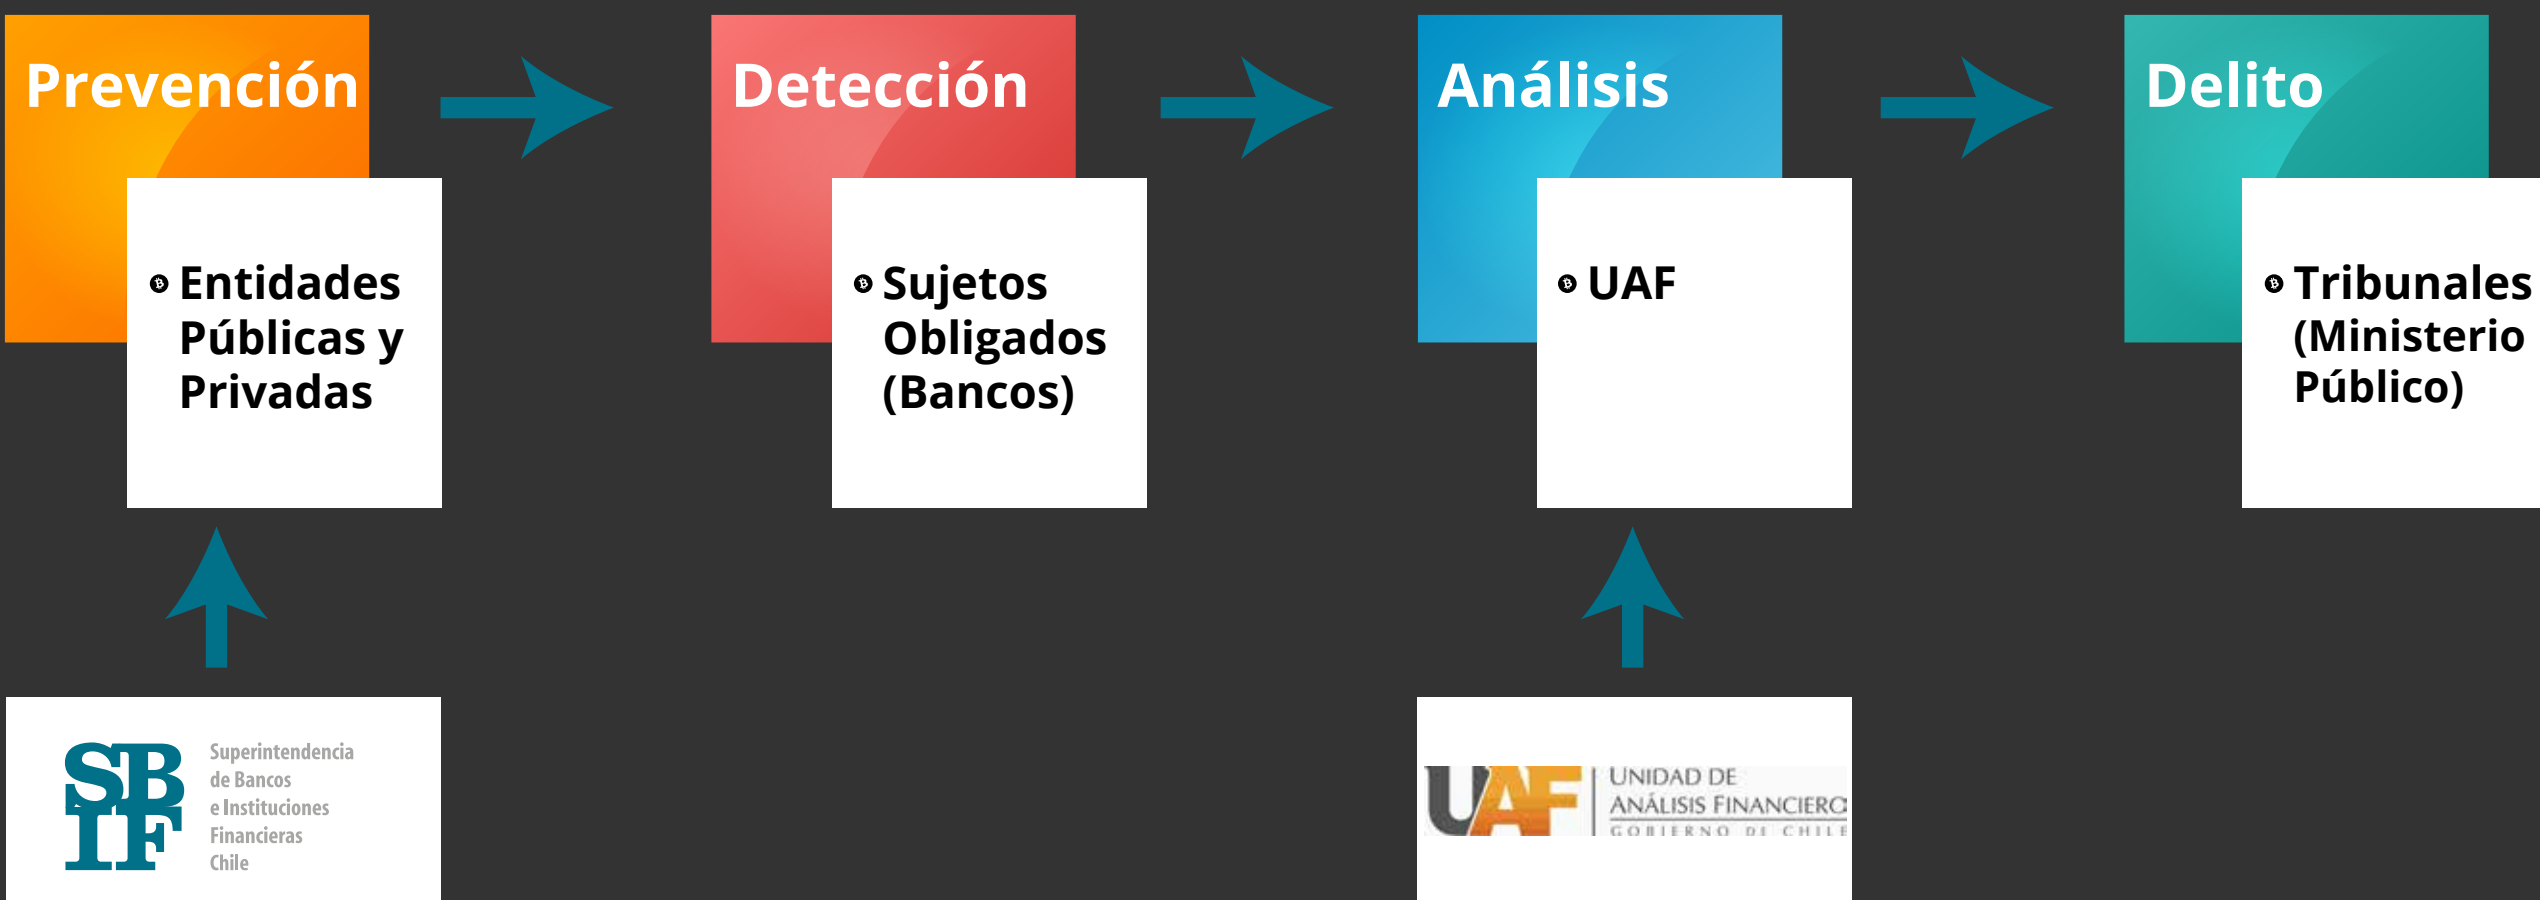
Prevención

Entidades Públicas y Privadas

Detección

Sujetos Obligados (Bancos)

Análisis

UAF

Delito

Tribunales (Ministerio Público)

SB IF

Superintendencia de Bancos e Instituciones Financieras Chile

UAF

UNIDAD DE ANÁLISIS FINANCIERO

GOBIERNO DE CHILE